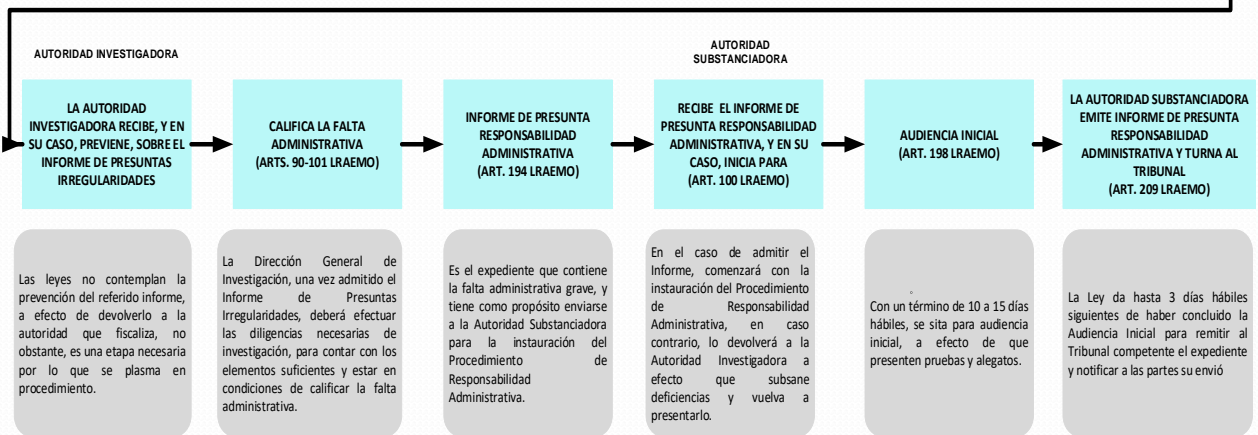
AUTORIDAD INVESTIGADORA

AUTORIDAD SUBSTANCIADORA

LA AUTORIDAD INVESTIGADORA RECIBE, Y EN SU CASO, PREVIENE, SOBRE EL INFORME DE PRESUNTAS IRREGULARIDADES

CALIFICA LA FALTA ADMINISTRATIVA (ARTS. 90-101 LRAEMO)

INFORME DE PRESUNTA RESPONSABILIDAD ADMINISTRATIVA (ART. 194 LRAEMO)

RECIBE EL INFORME DE PRESUNTA RESPONSABILIDAD ADMINISTRATIVA, Y EN SU CASO, INICIA PARA (ART. 100 LRAEMO)

AUDIENCIA INICIAL (ART. 198 LRAEMO)

LA AUTORIDAD SUBSTANCIADORA EMITE INFORME DE PRESUNTA RESPONSABILIDAD ADMINISTRATIVA Y TURNA AL TRIBUNAL (ART. 209 LRAEMO)

Las leyes no contemplan la prevención del referido informe, a efecto de devolverlo a la autoridad que fiscaliza, no obstante, es una etapa necesaria por lo que se plasma en procedimiento.

La Dirección General de Investigación, una vez admitido el Informe de Presuntas Irregularidades, deberá efectuar las diligencias necesarias de investigación, para contar con los elementos suficientes y estar en condiciones de calificar la falta administrativa.

Es el expediente que contiene la falta administrativa grave, y tiene como propósito enviarse a la Autoridad Substanciadora para la instauración del Procedimiento de Responsabilidad Administrativa.

En el caso de admitir el Informe, comenzará con la instauración del Procedimiento de Responsabilidad Administrativa, en caso contrario, lo devolverá a la Autoridad Investigadora a efecto que subsane deficiencias y vuelva a presentarlo.

Con un término de 10 a 15 días hábiles, se sita para audiencia inicial, a efecto de que presenten pruebas y alegatos.

La Ley da hasta 3 días hábiles siguientes de haber concluido la Audiencia Inicial para remitir al Tribunal competente el expediente y notificar a las partes su envió